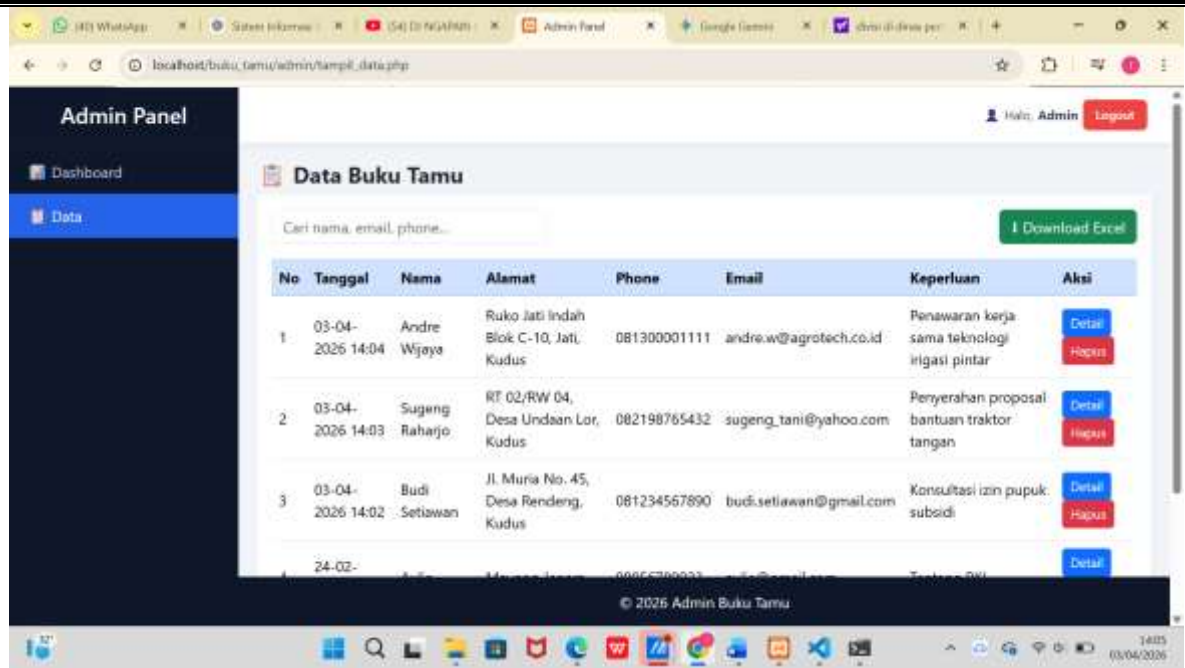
(40) WhatsApp | Sistem Informasi | (54) DI NGARAN | Admin Panel | Google Gemini | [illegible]

localhost/buku_tamu/admin/tampil_data.php

Admin Panel

Dashboard

Data

Halo, Admin Logout

Data Buku Tamu

Cari nama, email, phone...

Download Excel

| No | Tanggal | Nama | Alamat | Phone | Email | Keperluan | Aksi |
|---|---|---|---|---|---|---|---|
| 1 | 03-04-2026 14:04 | Andre Wijaya | Ruko Jati Indah Blok C-10, Jati, Kudus | 081300001111 | andre.w@agrotech.co.id | Penawaran kerja sama teknologi irigasi pintar | Detail Hapus |
| 2 | 03-04-2026 14:03 | Sugeng Raharjo | RT 02/RW 04, Desa Undaan Lor, Kudus | 082198765432 | sugeng_tani@yahoo.com | Penyerahan proposal bantuan traktor tangan | Detail Hapus |
| 3 | 03-04-2026 14:02 | Budi Setiawan | Jl. Muria No. 45, Desa Rendeng, Kudus | 081234567890 | budi.setiawan@gmail.com | Konsultasi izin pupuk subsidi | Detail Hapus |
| 4 | 24-02- | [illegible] | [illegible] | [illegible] | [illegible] | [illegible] | Detail |

© 2026 Admin Buku Tamu

32°

14:05
03/04/2026